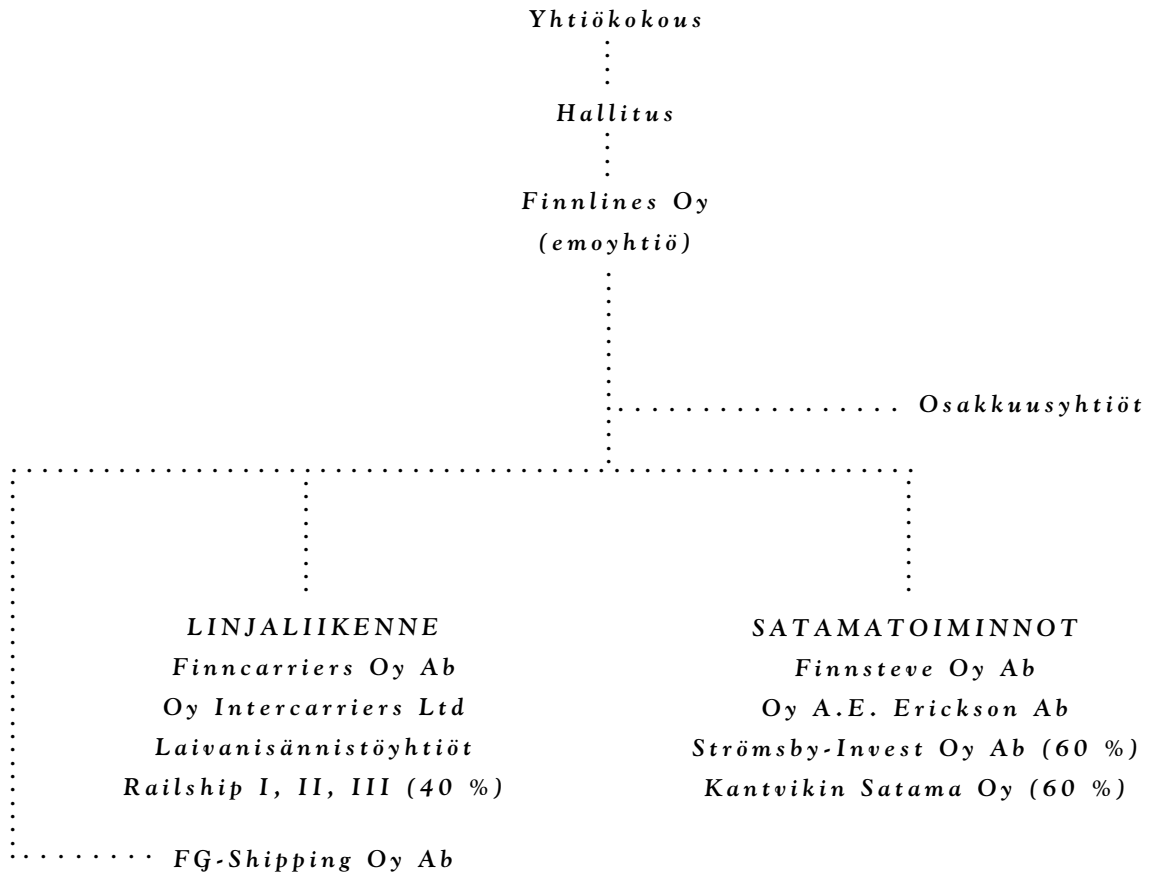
Yhtiökokous

Hallitus

Finnlines Oy
(emoyhtiö)

Osakkuusyhtiöt

LINJALIIKENNE
Finncarriers Oy Ab
Oy Intercarriers Ltd
Laivanisännistöyhtiöt
Railship I, II, III (40 %)

SATAMATOIMINNOT
Finnsteve Oy Ab
Oy A.E. Erickson Ab
Strömsby-Invest Oy Ab (60 %)
Kantvikin Satama Oy (60 %)

FG-Shipping Oy Ab